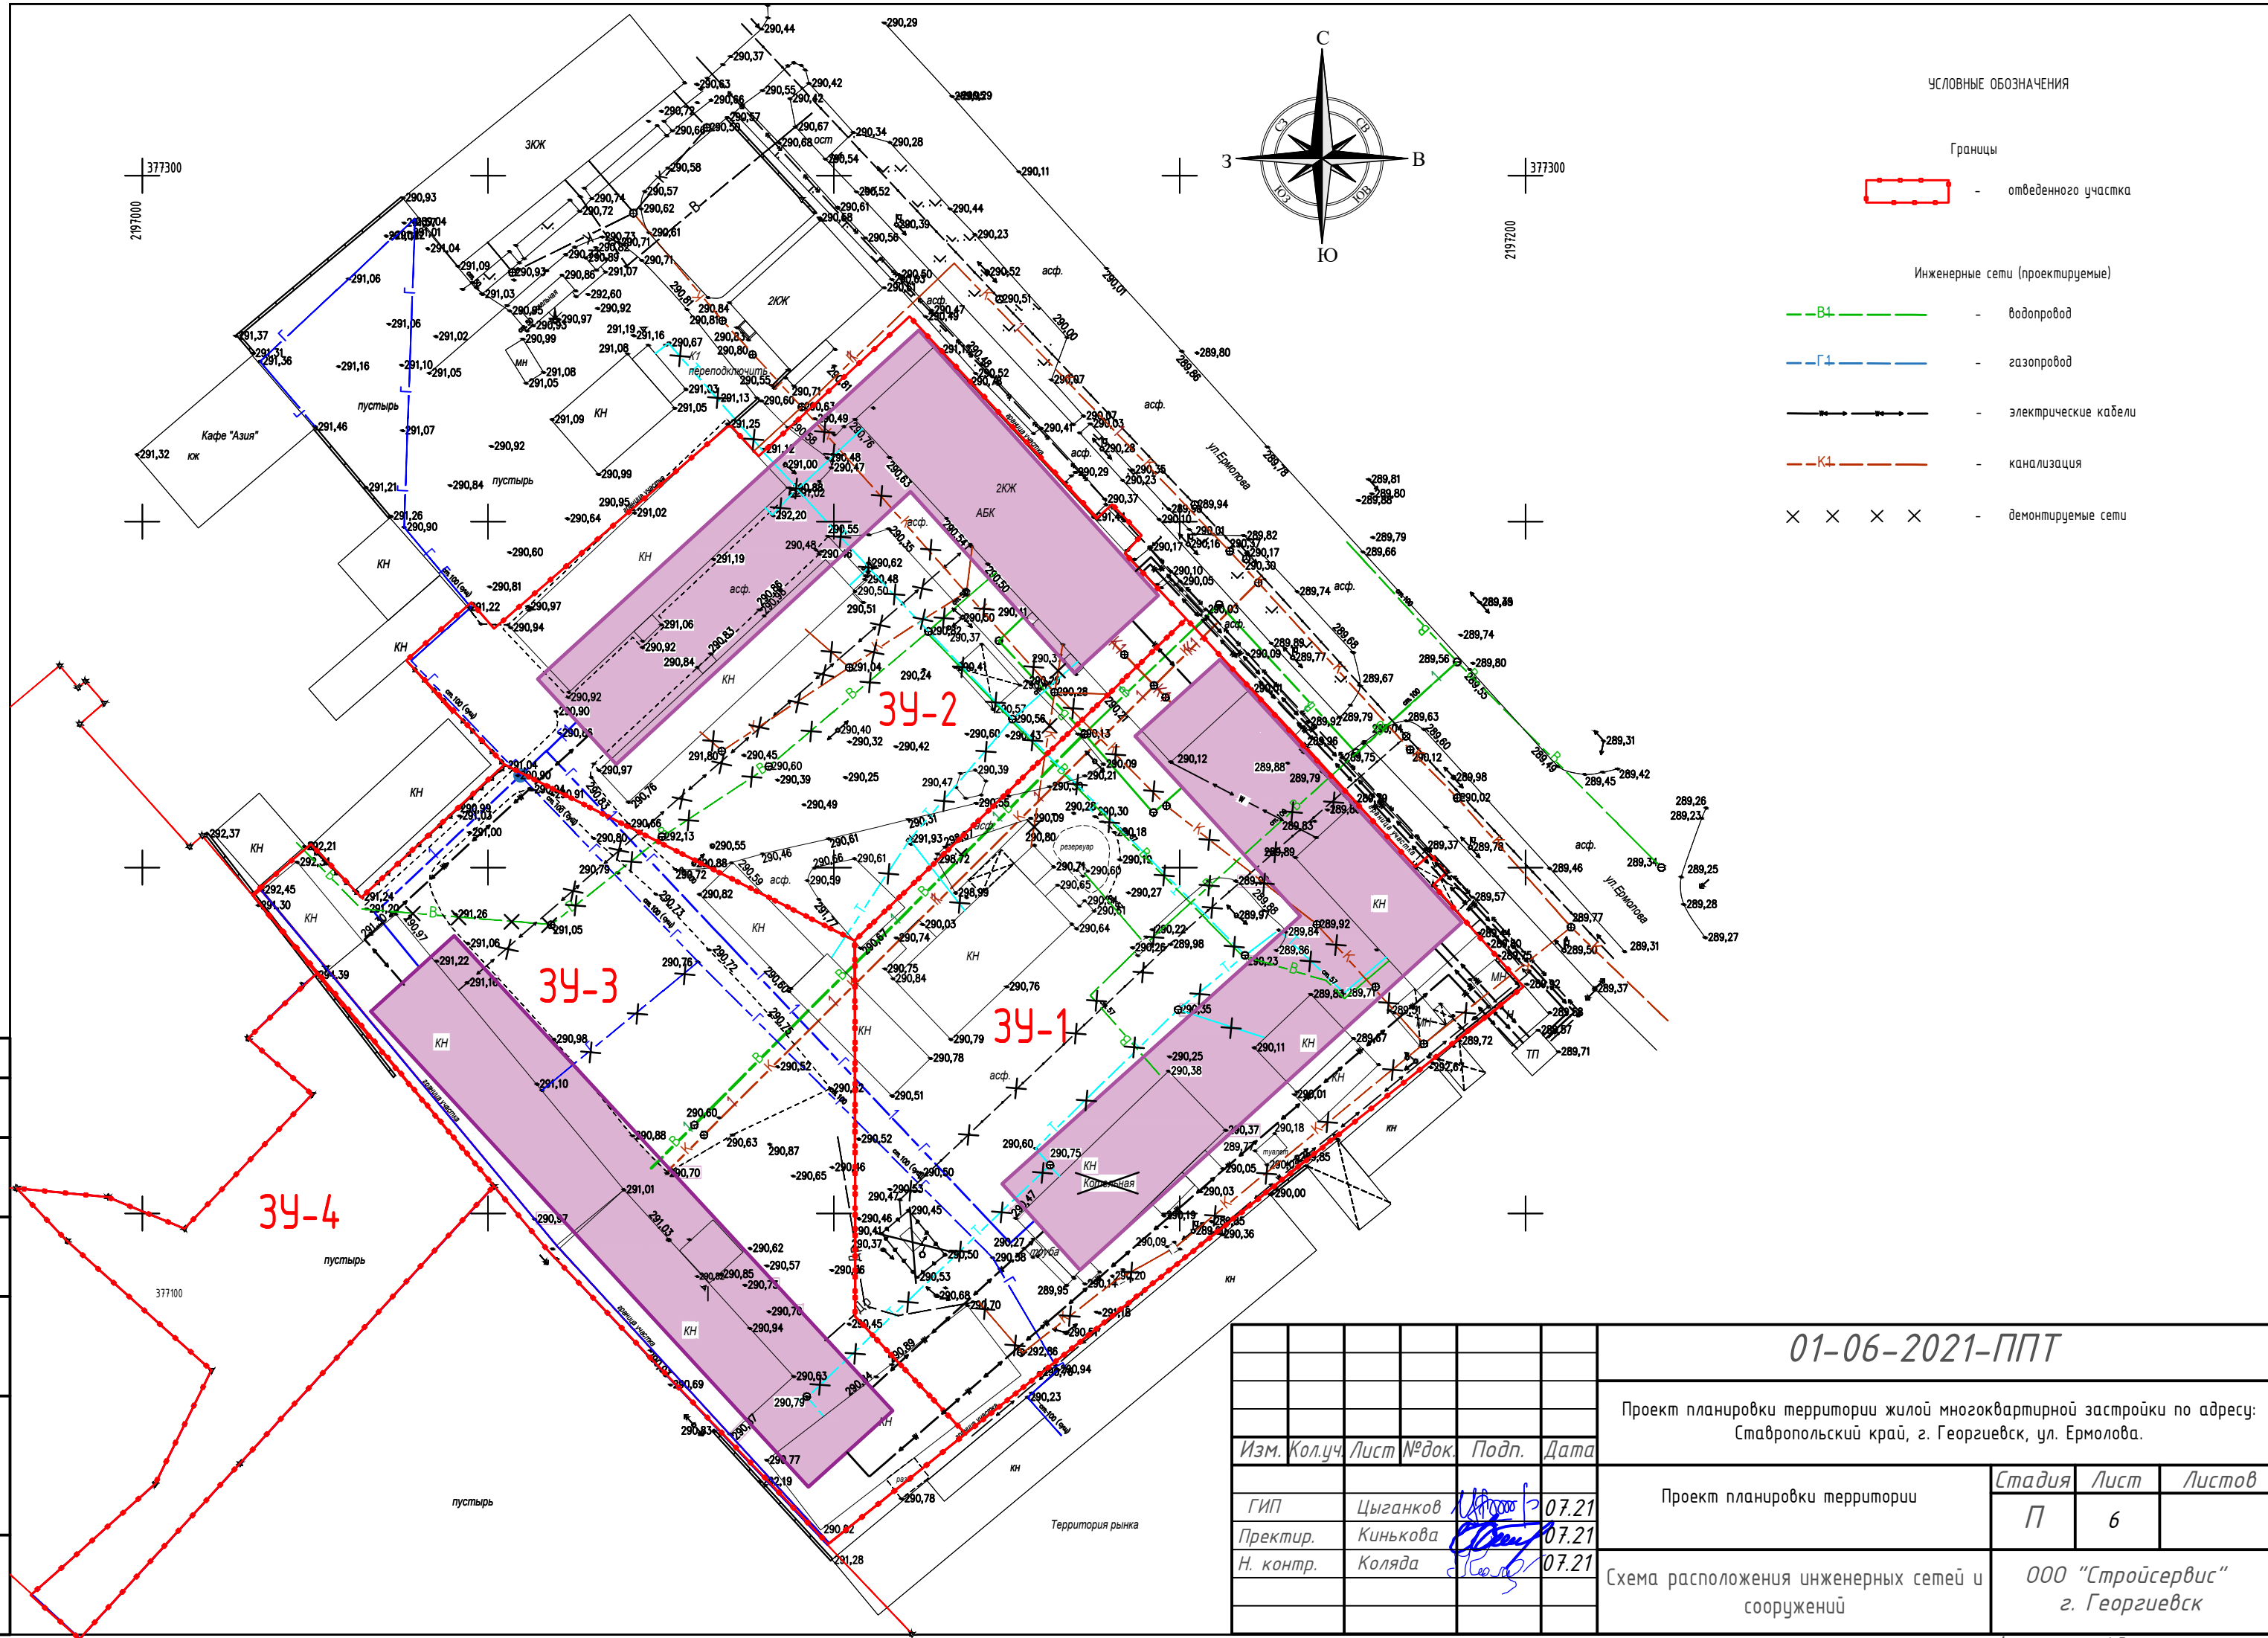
УСЛОВНЫЕ ОБОЗНАЧЕНИЯ

Границы

- отведенного участка

Инженерные сети (проектируемые)

В1 - водопровод

Г1 - газопровод

- электрические кабели

К1 - канализация

- демонтируемые сети

С
СВ
В
ЮВ
Ю
ЮЗ
З
СЗ

377300
2197000
377300
2197200
377100

ЗУ-1
ЗУ-2
ЗУ-3
ЗУ-4

3КЖ
2КЖ
2КЖ
АБК
КН
Кафе "Азия"
пустырь
асф.
ул.Ермолова
резервуар
Котельная
ТП
МН
Территория рынка
граница участка

| Изм. | Кол.уч | Лист | №док. | Подп. | Дата |
|---|---|---|---|---|---|
| ГИП | | Цыганков | | | 07.21 |
| Пректир. | | Кинькова | | | 07.21 |
| Н. контр. | | Коляда | | | 07.21 |

01-06-2021-ППТ

Проект планировки территории жилой многоквартирной застройки по адресу: Ставропольский край, г. Георгиевск, ул. Ермолова.

Проект планировки территории

| Стадия | Лист | Листов |
|---|---|---|
| П | 6 | |

Схема расположения инженерных сетей и сооружений

ООО "Стройсервис" г. Георгиевск